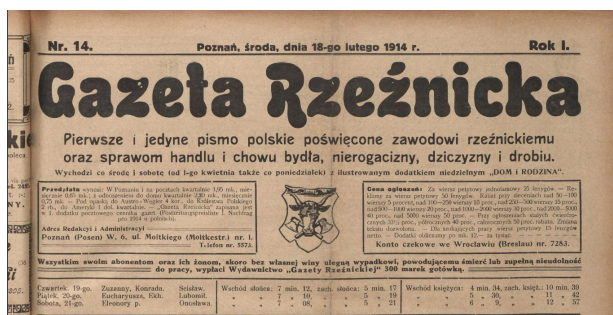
Nr. 14. Poznań, środa, dnia 18-go lutego 1914 r. Rok I.

Gazeta Rzeźnicka

Pierwsze i jedyne pismo polskie poświęcone zawodowi rzeźnickiemu oraz sprawom handlu i chowu bydła, nierogaciżny, dziczyzny i drobiu.

Wychodzi co środę i sobotę (od 1-go kwietnia także co poniedziałek) z ilustrowanym dodatkiem niedzielnym „DOM I RODZINA".

Przedpłata wynosi: W Poznaniu i na pocztach kwartalnie 1,50 mk., miesięcznie 0,55 mk.; z odnoszeniem do domu kwartalnie 2,00 mk., miesięcznie 0,75 mk. — Pod opaską do Austro-Węgier 4 kor., do Królestwa Polskiego 2 rb., do Ameryki 1 dol. kwartalnie. — „Gazeta Rzeźnicka" zapisana jest w 1. dodatku pocztowego cennika gazet. (Posterlistungspreisliste I. Nachtrag pro 1914 w pocztach).

Adres Redakcyi i Administracyi:
Poznań (Posen) W. 6, ul. Moltkiego (Moltkestr.) nr. 1.
Telefon nr. 3373.

Cena ogłoszeń: Za wiersz petitowy jednołamowy 25 fenygów. — Reklamy za wiersz petitowy 50 fenygów. Rabat przy zamówieniach od 50—100 wierszy 5 procent, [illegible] 100—200 wierszy 10 proc., od 250—500 wierszy 15 proc., od 500—1000 wierszy 20 proc., od 1000—2000 wierszy 30 proc., od 2000—3000 40 proc., od 5000 wierszy 50 proc. — Przy ogłoszeniach stałych czwartkowych 30%, przy dwutygodniowych 40 proc., całorocznych 50 proc. rabatu. Zmiana tekstu dowolna. — Dla tych wierszy ogłoszeniowych potrąca się 5 fenygów za wiersz. — Dodatki załączone po mk. 15.— za tysiąc. — — —

Konto czekowe we Wrocławiu (Breslau) nr. 7283.

Wszystkim swoim abonentom oraz ich żonom, skoro bez własnej winy ulegną wypadkowi, powodującemu śmierć lub zupełną niezdolność do pracy, wypłaci Wydawnictwo „Gazety Rzeźnickiej" 300 marek gotówką.

Czwartek 19-go. Zuzanny, Konrada. Seistaw.
Piątek 20-go. Eucharyusza, Ekh. Lubomił.
Sobota, 21-go. Eleonory p. Omisława.

Wschód słońca: 7 min. 12, zach. słońca: 5 min. 17
„ „ 7 „ 10, „ „ 5 „ 19
„ „ 7 „ 08, „ „ 5 „ 21

Wschód księżyca: 4 min. 34, zach. księż.: 10 min. 30
„ „ 5 „ 30, „ „ 11 „ 42
„ „ 6 „ 9, „ „ 12 „ 57